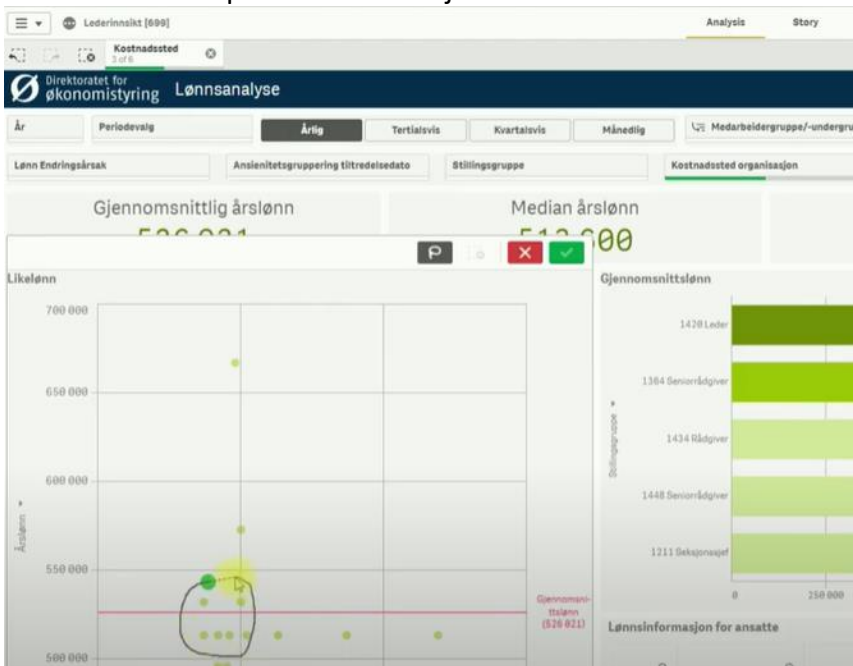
Lederinnsikt [699]

Analysis

Story

Kostnadssted
3 of 6

Direktoratet for økonomistyring Lønnsanalyse

År

Periodevalg

Årlig

Tertialvis

Kvartalsvis

Månedlig

Medarbeidergruppe/-undergru

Lønn Endringsårsak

Ansiennitetsgruppering tiltredelsedato

Stillingsgruppe

Kostnadssted organisasjon

Gjennomsnittlig årslønn

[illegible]

Median årslønn

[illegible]

Likelønn

700 000

650 000

600 000

550 000

500 000

Årslønn

Gjennomsnittslønn (526 021)

Gjennomsnittslønn

1420 Leder

1364 Seniorrådgiver

1434 Rådgiver

1448 Seniorrådgiver

1211 Seksjonssjef

Stillingsgruppe

0

250 000

Lønnsinformasjon for ansatte